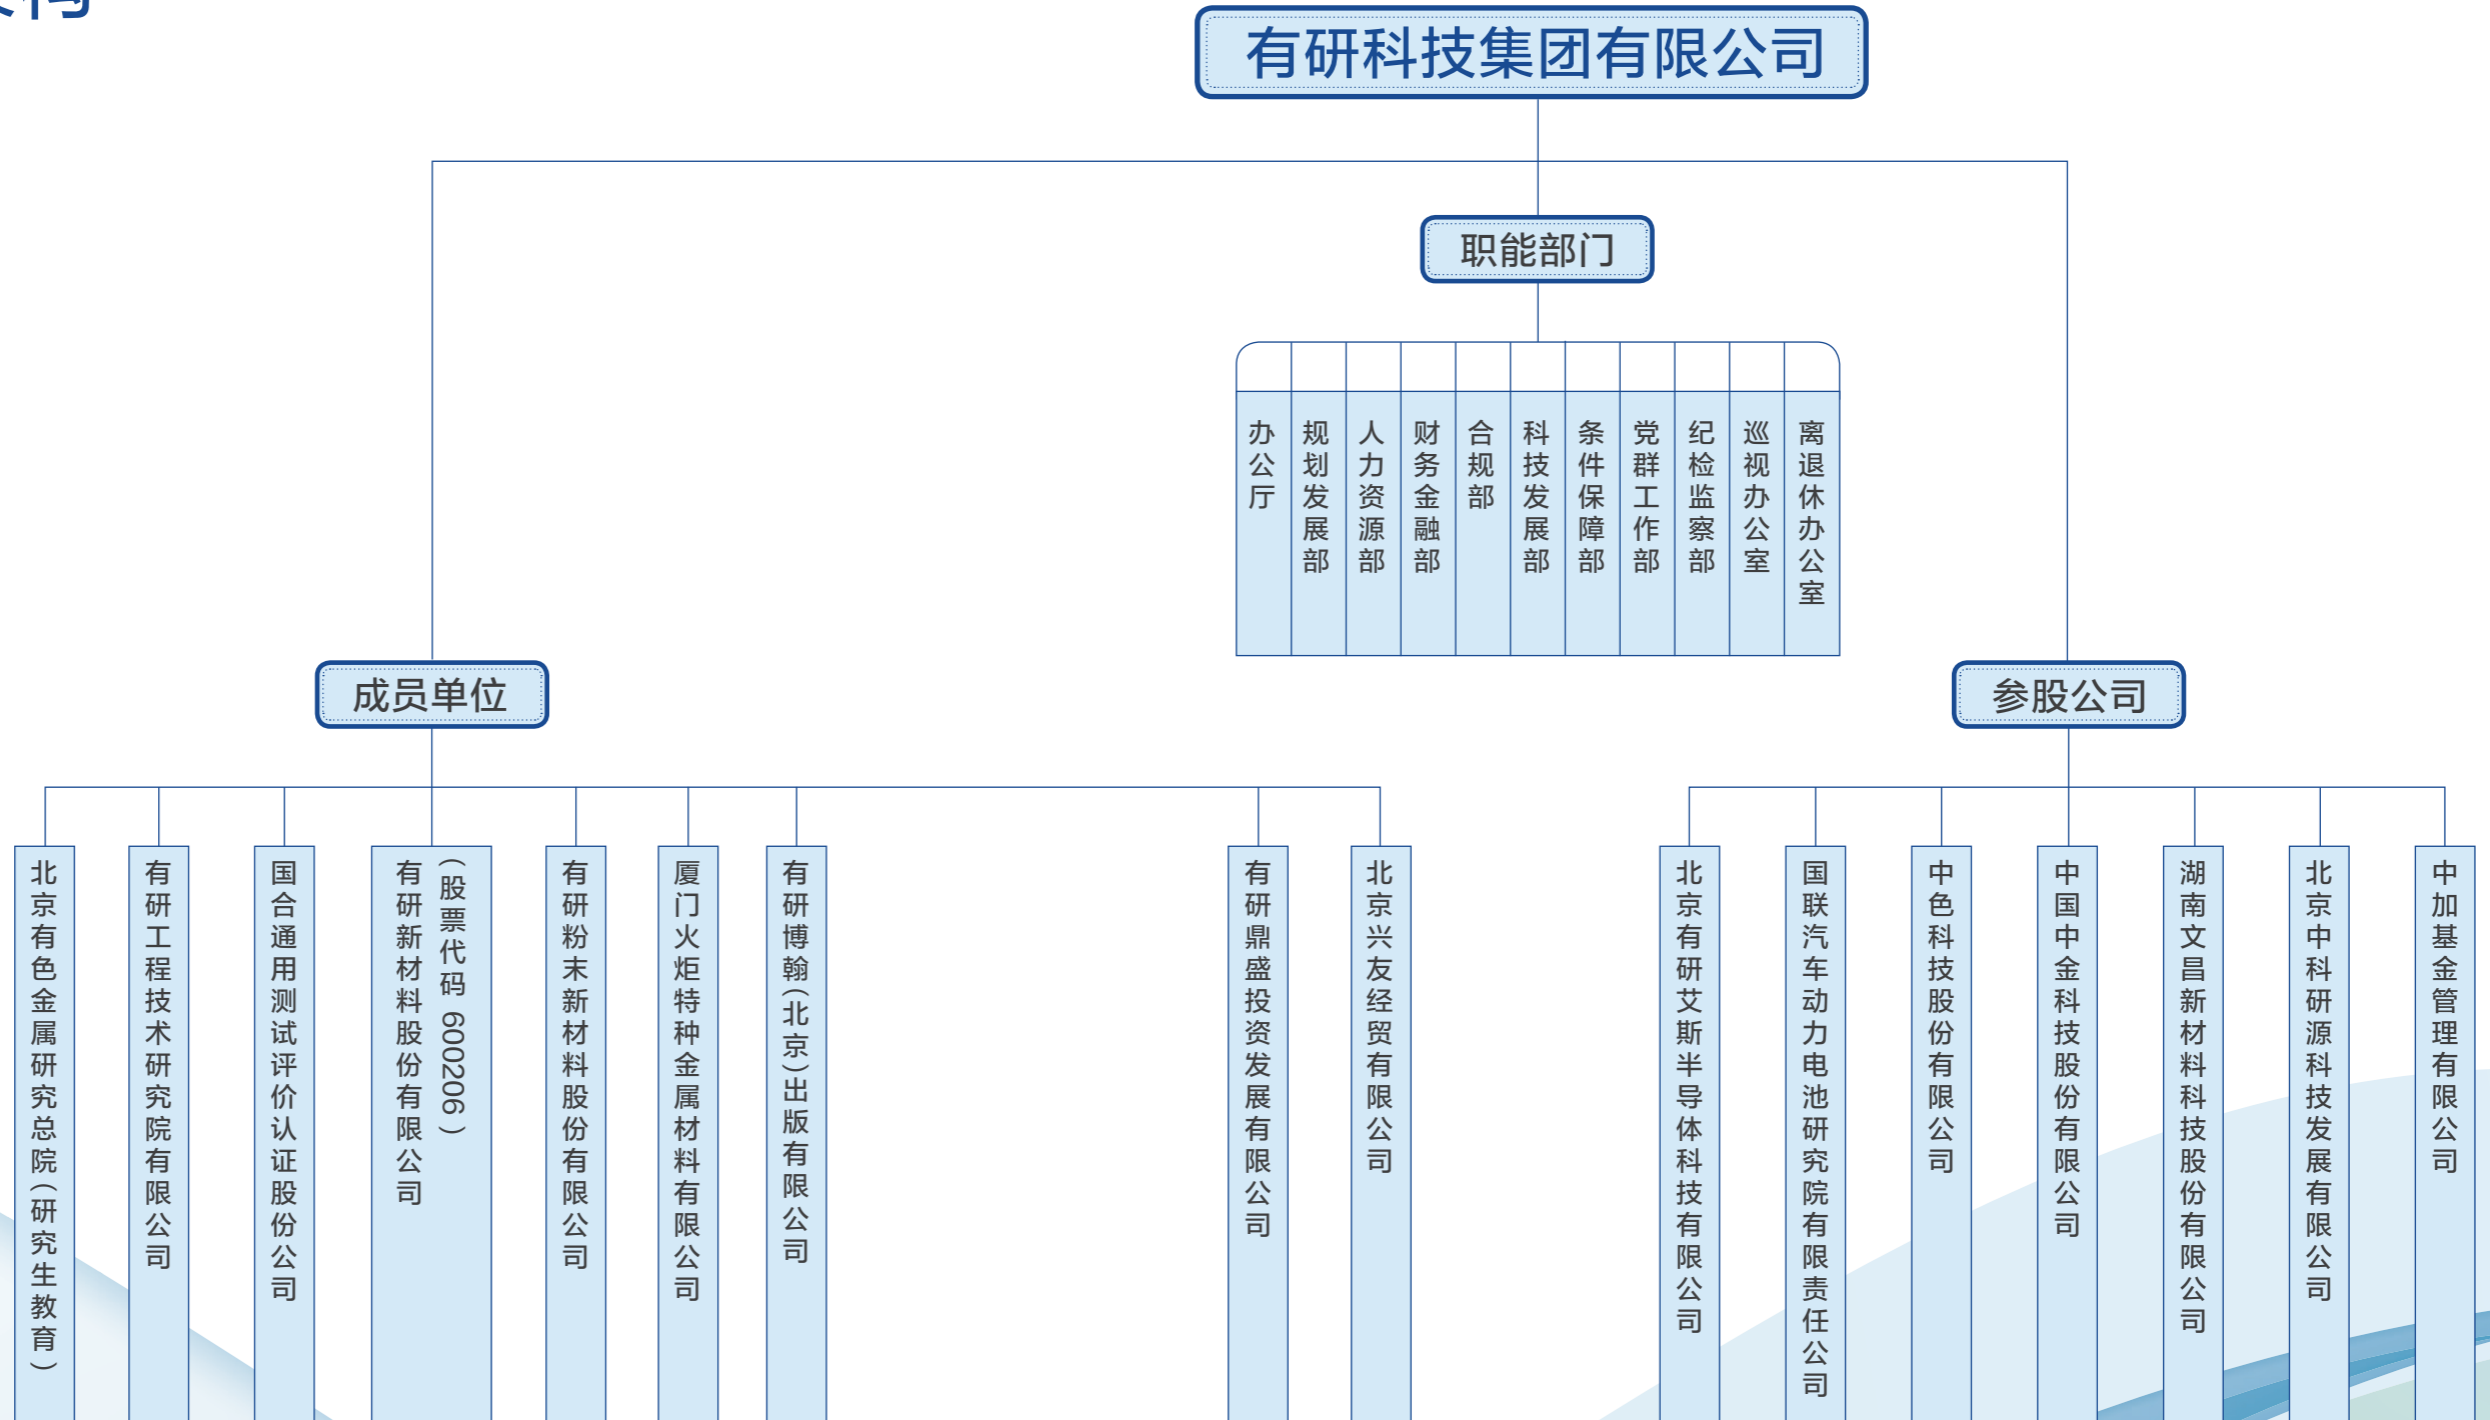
有研科技集团有限公司

职能部门

办公厅

规划发展部

人力资源部

财务金融部

合规部

科技发展部

条件保障部

党群工作部

纪检监察部

巡视办公室

离退休办公室

成员单位

北京有色金属研究总院（研究生教育）

有研工程技术研究院有限公司

国合通用测试评价认证股份公司

有研新材料股份有限公司（股票代码 600206）

有研粉末新材料股份有限公司

厦门火炬特种金属材料有限公司

有研博翰（北京）出版有限公司

有研鼎盛投资发展有限公司

北京兴友经贸有限公司

参股公司

北京有研艾斯半导体科技有限公司

国联汽车动力电池研究院有限责任公司

中色科技股份有限公司

中国中金科技股份有限公司

湖南文昌新材料科技股份有限公司

北京中科研源科技发展有限公司

中加基金管理有限公司